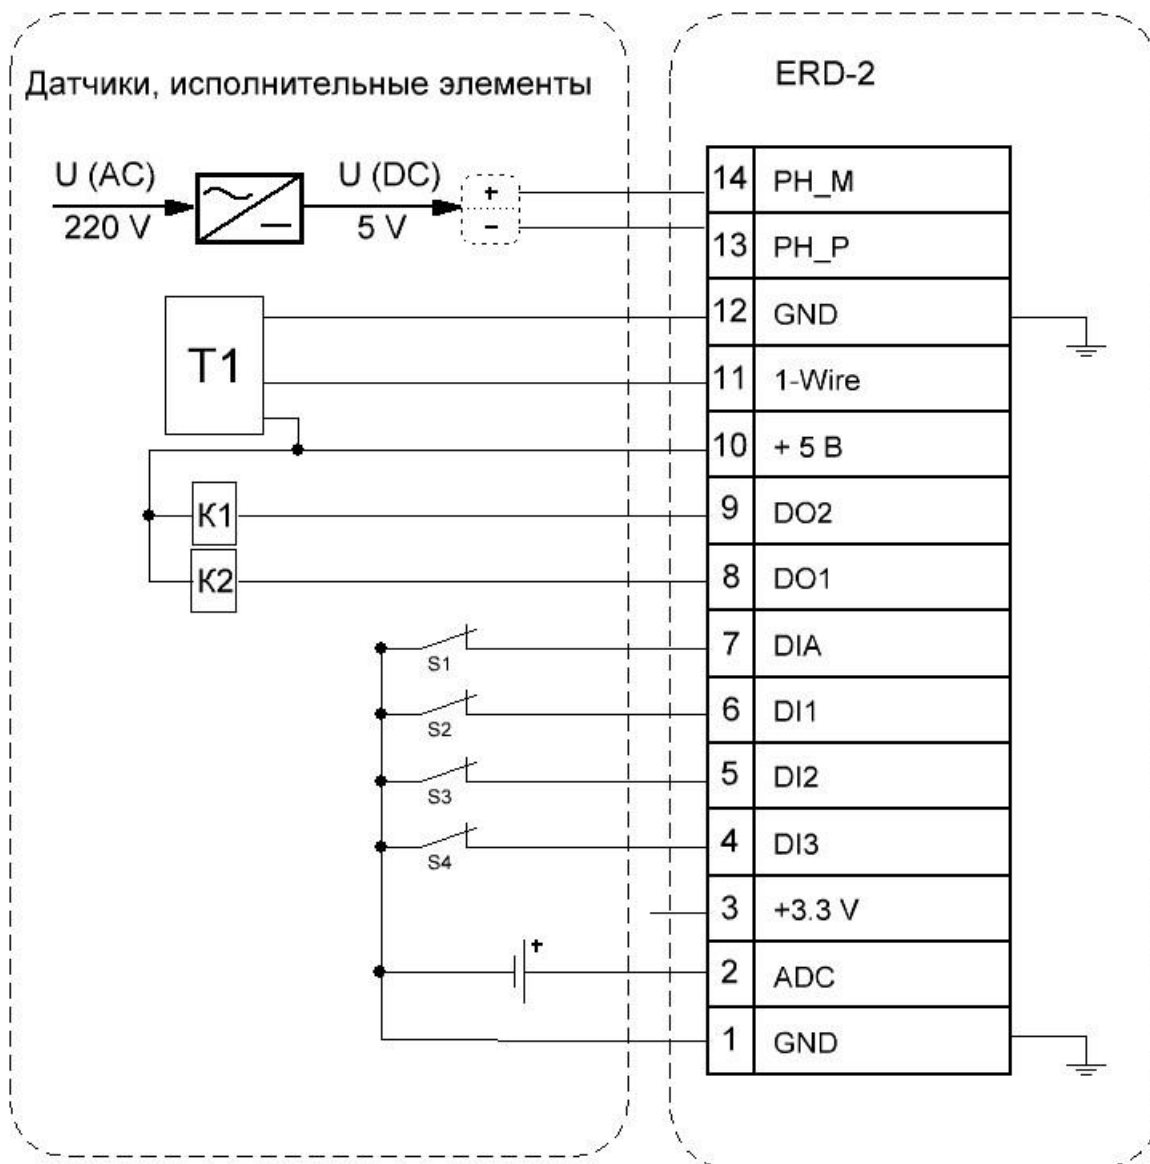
Датчики, исполнительные элементы

ERD-2

U (AC)
220 V

U (DC)
5 V

+
-

T1

K1

K2

S1
S2
S3
S4

+

| 14 | PH_M |
|---|---|
| 13 | PH_P |
| 12 | GND |
| 11 | 1-Wire |
| 10 | + 5 B |
| 9 | DO2 |
| 8 | DO1 |
| 7 | DIA |
| 6 | DI1 |
| 5 | DI2 |
| 4 | DI3 |
| 3 | +3.3 V |
| 2 | ADC |
| 1 | GND |